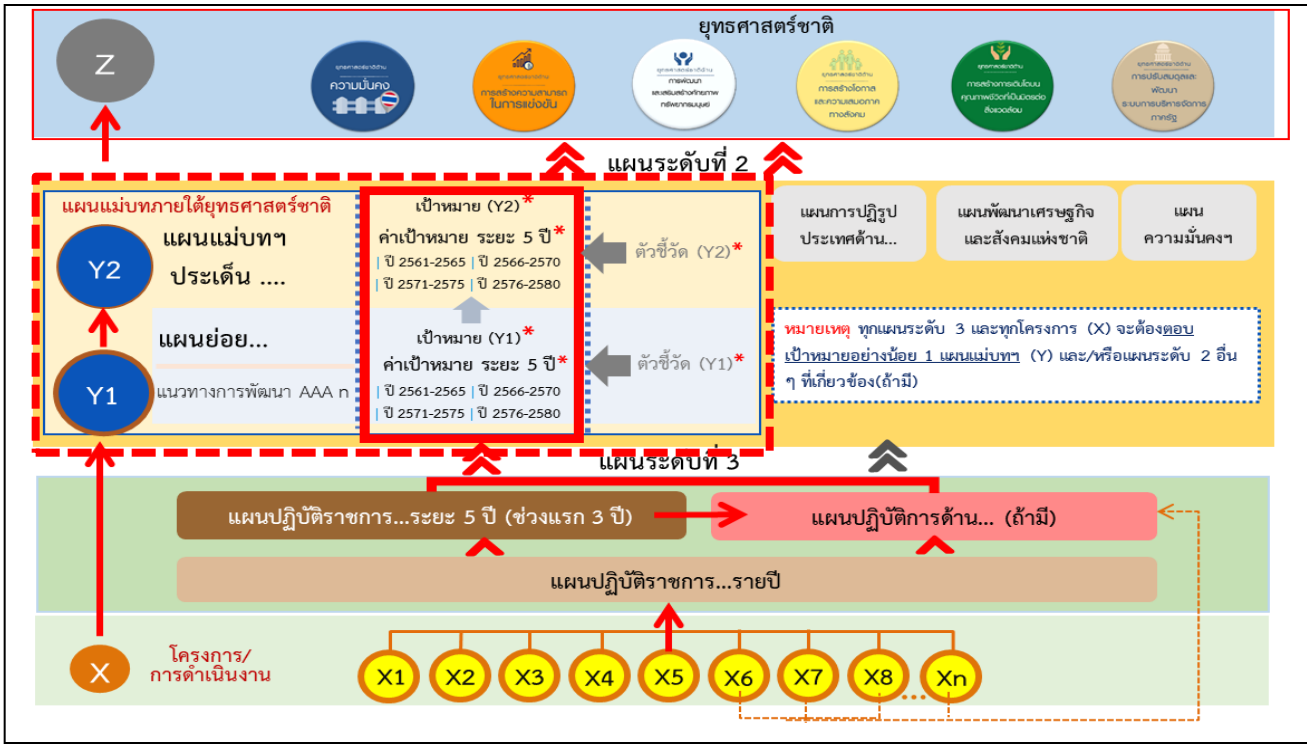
Z

ยุทธศาสตร์ชาติ

ยุทธศาสตร์ชาติด้าน ความมั่นคง

ยุทธศาสตร์ชาติด้าน การสร้างความสามารถในการแข่งขัน

ยุทธศาสตร์ชาติด้าน การพัฒนาและเสริมสร้างศักยภาพทรัพยากรมนุษย์

ยุทธศาสตร์ชาติด้าน การสร้างโอกาสและความเสมอภาคทางสังคม

ยุทธศาสตร์ชาติด้าน การสร้างการเติบโตบนคุณภาพชีวิตที่เป็นมิตรต่อสิ่งแวดล้อม

ยุทธศาสตร์ชาติด้าน การปรับสมดุลและพัฒนาระบบการบริหารจัดการภาครัฐ

แผนระดับที่ 2

แผนแม่บทภายใต้ยุทธศาสตร์ชาติ

Y2

แผนแม่บทฯ ประเด็น ....

เป้าหมาย (Y2)*
ค่าเป้าหมาย ระยะ 5 ปี*
| ปี 2561-2565 | ปี 2566-2570
| ปี 2571-2575 | ปี 2576-2580

ตัวชี้วัด (Y2)*

แผนการปฏิรูปประเทศด้าน...

แผนพัฒนาเศรษฐกิจและสังคมแห่งชาติ

แผนความมั่นคงฯ

แผนย่อย...

Y1

แนวทางการพัฒนา AAA n

เป้าหมาย (Y1)*
ค่าเป้าหมาย ระยะ 5 ปี*
| ปี 2561-2565 | ปี 2566-2570
| ปี 2571-2575 | ปี 2576-2580

ตัวชี้วัด (Y1)*

หมายเหตุ ทุกแผนระดับ 3 และทุกโครงการ (X) จะต้องตอบเป้าหมายอย่างน้อย 1 แผนแม่บทฯ (Y) และ/หรือแผนระดับ 2 อื่น ๆ ที่เกี่ยวข้อง(ถ้ามี)

แผนระดับที่ 3

แผนปฏิบัติราชการ...ระยะ 5 ปี (ช่วงแรก 3 ปี)

แผนปฏิบัติการด้าน... (ถ้ามี)

แผนปฏิบัติราชการ...รายปี

X

โครงการ/การดำเนินงาน

X1 X2 X3 X4 X5 X6 X7 X8 ... Xn